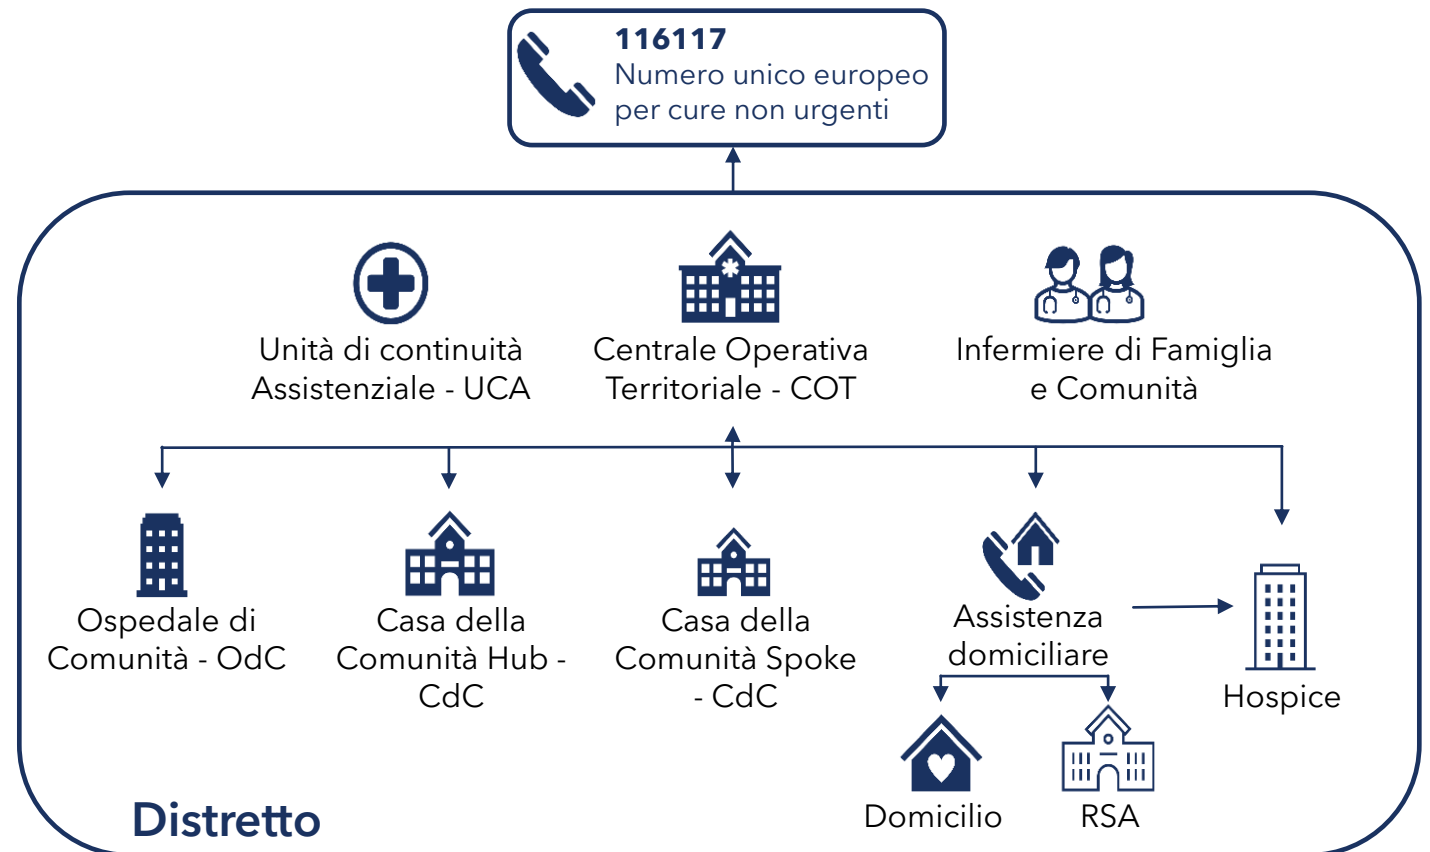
116117
Numero unico europeo per cure non urgenti

Unità di continuità Assistenziale - UCA

Centrale Operativa Territoriale - COT

Infermiere di Famiglia e Comunità

Ospedale di Comunità - OdC

Casa della Comunità Hub - CdC

Casa della Comunità Spoke - CdC

Assistenza domiciliare

Hospice

Domicilio

RSA

Distretto